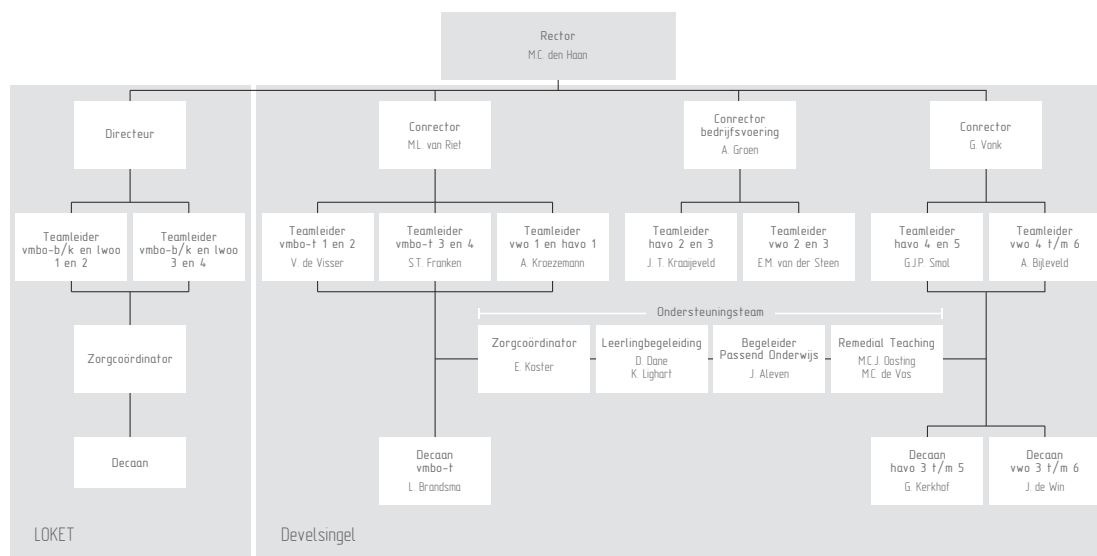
Rector
M.C. den Haan

Directeur

Teamleider vmbo-b/k en lwoo 1 en 2

Teamleider vmbo-b/k en lwoo 3 en 4

Zorgcoördinator

Decaan

LOKET

Conrector
M.L. van Riet

Conrector bedrijfsvoering
A. Groen

Conrector
G. Vonk

Teamleider vmbo-t 1 en 2
V. de Visser

Teamleider vmbo-t 3 en 4
S.T. Franken

Teamleider vwo 1 en havo 1
A. Kroezemann

Teamleider havo 2 en 3
J. T. Kraaijeveld

Teamleider vwo 2 en 3
E.M. van der Steen

Teamleider havo 4 en 5
G.J.P. Smol

Teamleider vwo 4 t/m 6
A. Bijleveld

Ondersteuningsteam

Zorgcoördinator
E. Koster

Leerlingbegeleiding
D. Dane
K. Lighart

Begeleider Passend Onderwijs
J. Aleven

Remedial Teaching
M.C.J. Oosting
M.C. de Vos

Decaan vmbo-t
L. Brandsma

Decaan havo 3 t/m 5
G. Kerkhof

Decaan vwo 3 t/m 6
J. de Win

Develsingel